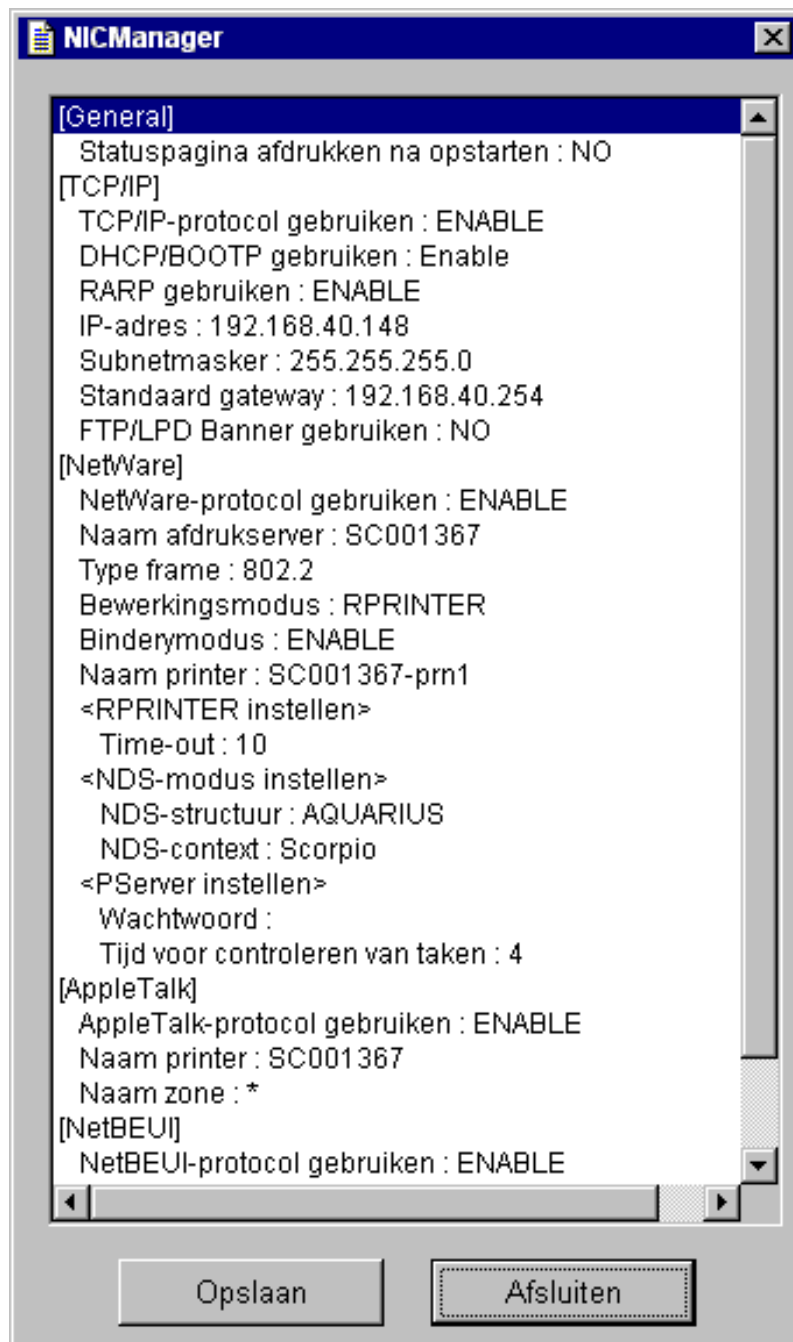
NICManager

[General]
Statuspagina afdrukken na opstarten : NO
[TCP/IP]
TCP/IP-protocol gebruiken : ENABLE
DHCP/BOOTP gebruiken : Enable
RARP gebruiken : ENABLE
IP-adres : 192.168.40.148
Subnetmasker : 255.255.255.0
Standaard gateway : 192.168.40.254
FTP/LPD Banner gebruiken : NO
[NetWare]
NetWare-protocol gebruiken : ENABLE
Naam afdrukserver : SC001367
Type frame : 802.2
Bewerkingsmodus : RPRINTER
Binderymodus : ENABLE
Naam printer : SC001367-prn1
<RPRINTER instellen>
Time-out : 10
<NDS-modus instellen>
NDS-structuur : AQUARIUS
NDS-context : Scorpio
<PServer instellen>
Wachtwoord :
Tijd voor controleren van taken : 4
[AppleTalk]
AppleTalk-protocol gebruiken : ENABLE
Naam printer : SC001367
Naam zone : *
[NetBEUI]
NetBEUI-protocol gebruiken : ENABLE

Opslaan
Afsluiten